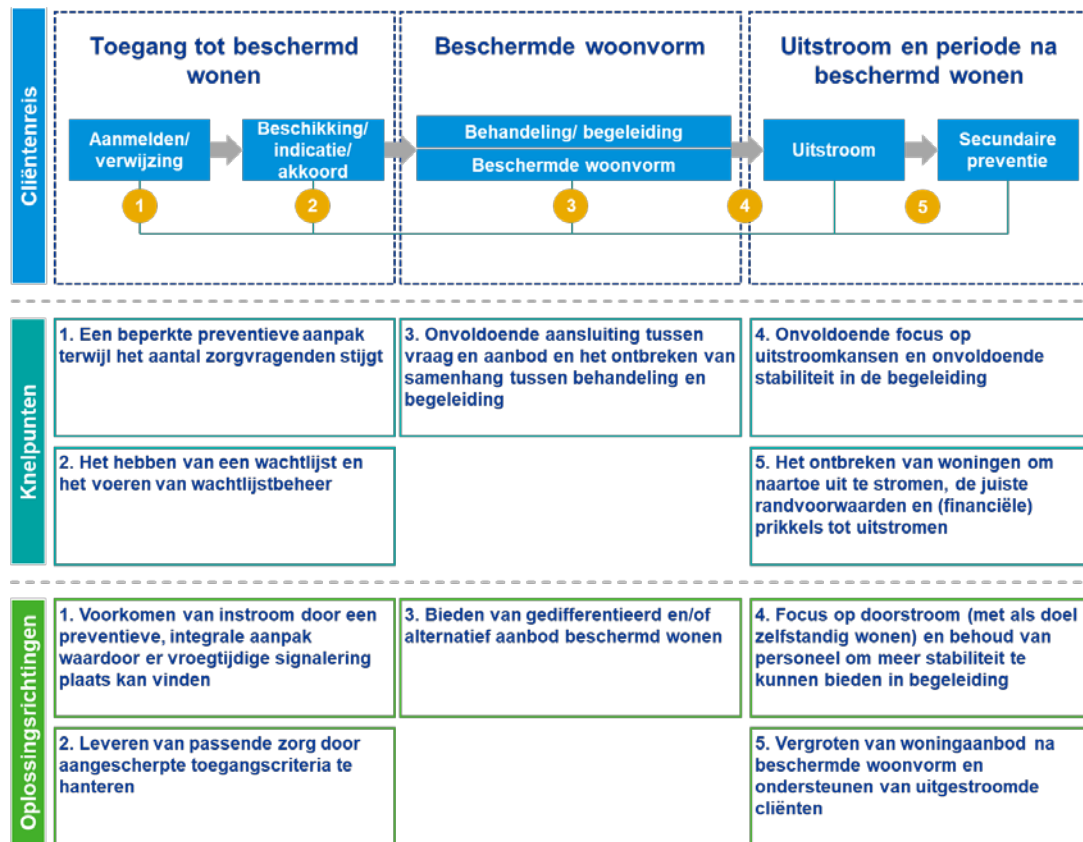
Cliëntenreis

Toegang tot beschermd wonen

Beschermde woonvorm

Uitstroom en periode na beschermd wonen

Aanmelden/ verwijzing

Beschikking/ indicatie/ akkoord

Behandeling/ begeleiding

Beschermde woonvorm

Uitstroom

Secundaire preventie

1

2

3

4

5

Knelpunten

1. Een beperkte preventieve aanpak terwijl het aantal zorgvragenden stijgt

3. Onvoldoende aansluiting tussen vraag en aanbod en het ontbreken van samenhang tussen behandeling en begeleiding

4. Onvoldoende focus op uitstroomkansen en onvoldoende stabiliteit in de begeleiding

2. Het hebben van een wachtlijst en het voeren van wachtlijstbeheer

5. Het ontbreken van woningen om naartoe uit te stromen, de juiste randvoorwaarden en (financiële) prikkels tot uitstromen

Oplossingsrichtingen

1. Voorkomen van instroom door een preventieve, integrale aanpak waardoor er vroegtijdige signalering plaats kan vinden

3. Bieden van gedifferentieerd en/of alternatief aanbod beschermd wonen

4. Focus op doorstroom (met als doel zelfstandig wonen) en behoud van personeel om meer stabiliteit te kunnen bieden in begeleiding

2. Leveren van passende zorg door aangescherpte toegangscriteria te hanteren

5. Vergroten van woningaanbod na beschermde woonvorm en ondersteunen van uitgestroomde cliënten